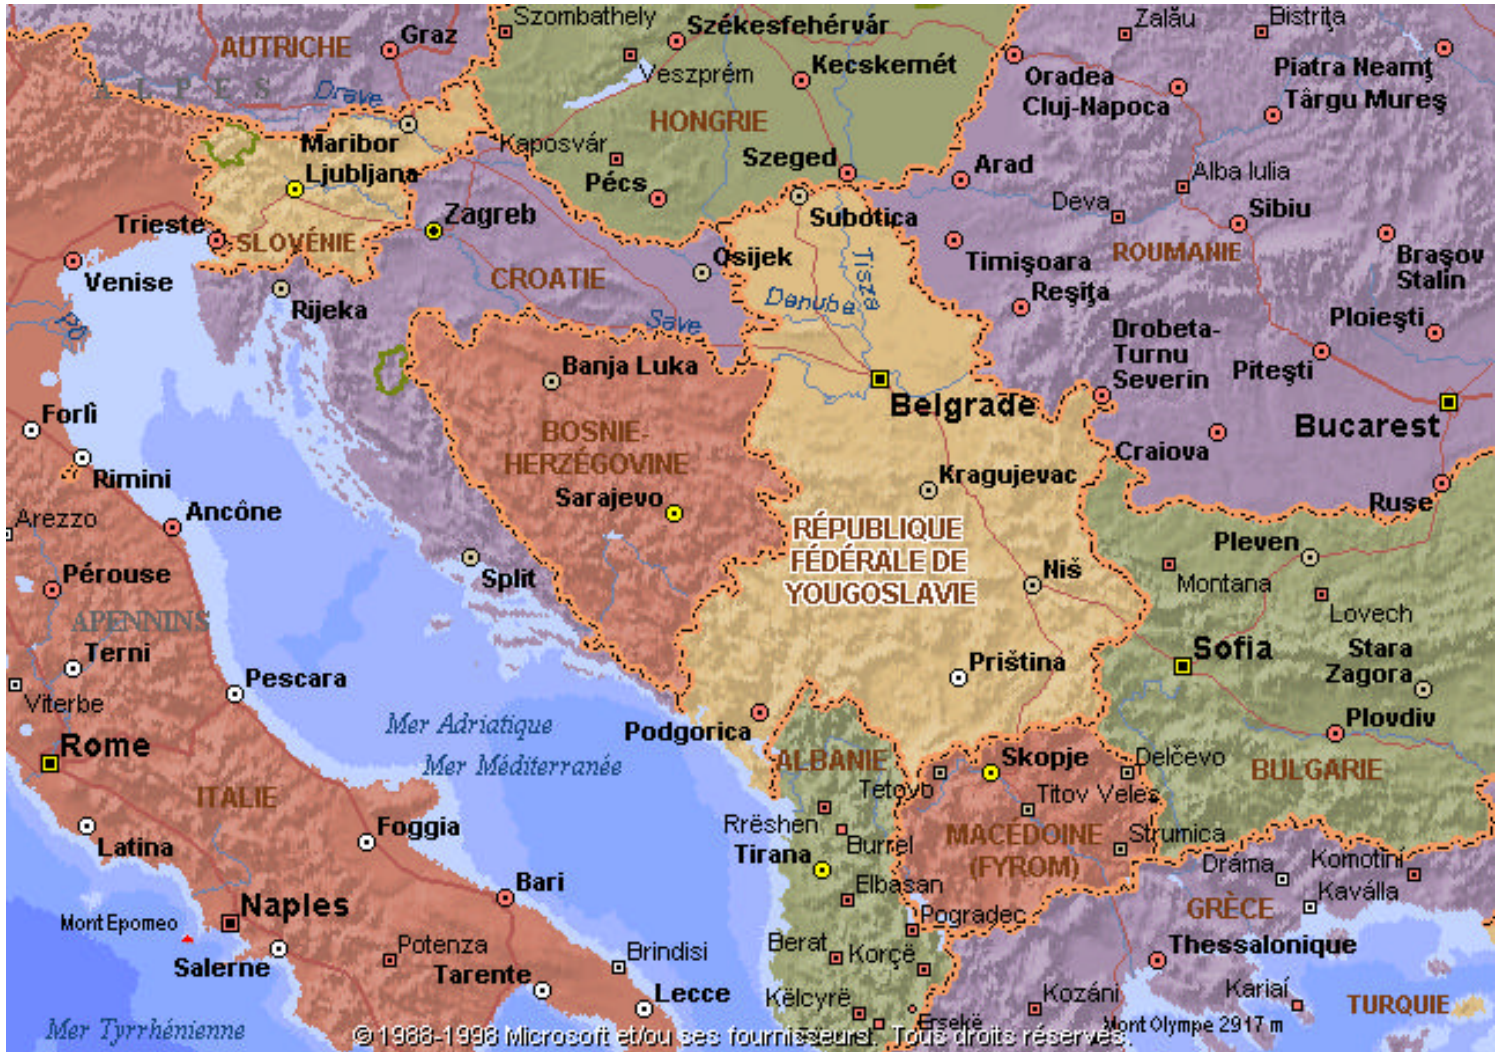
AUTRICHE
Graz
ALPES
Drave
Szombathely
Székesfehérvár
Veszprém
Kecskemét
HONGRIE
Zalău
Bistriţa
Oradea
Cluj-Napoca
Piatra Neamţ
Târgu Mureş
Maribor
Ljubljana
Kaposvár
Pécs
Szeged
Arad
Alba Iulia
Deva
Sibiu
Trieste
SLOVÉNIE
Zagreb
CROATIE
Osijek
Subotica
Tisza
Danube
Timişoara
Reşiţa
ROUMANIE
Braşov
Stalin
Venise
Pô
Rijeka
Save
Banja Luka
Drobeta-Turnu Severin
Piteşti
Ploieşti
Belgrade
Bucarest
Forlì
Rimini
BOSNIE-HERZÉGOVINE
Sarajevo
Craiova
Kragujevac
Ruse
Arezzo
Ancône
Pérouse
APENNINS
Terni
Split
RÉPUBLIQUE FÉDÉRALE DE YOUGOSLAVIE
Niš
Pleven
Montana
Lovech
Sofia
Stara Zagora
Plovdiv
Pescara
Viterbe
Priština
Rome
Mer Adriatique
Mer Méditerranée
Podgorica
ALBANIE
Skopje
Delčevo
BULGARIE
ITALIE
Tetovo
Titov Veles
Latina
Foggia
Rrëshen
Burrel
Tirana
MACÉDOINE (FYROM)
Strumica
Drama
Komotini
Kavála
Bari
Elbasan
Pogradec
GRÈCE
Mont Epomeo
Naples
Salerne
Potenza
Tarente
Brindisi
Lecce
Berat
Korçë
Thessalonique
Këlcyrë
Ersekë
Kozáni
Kariaí
TURQUIE
Mer Tyrrhénienne
© 1988-1998 Microsoft et/ou ses fournisseurs. Tous droits réservés.
Mont Olympe 2917 m